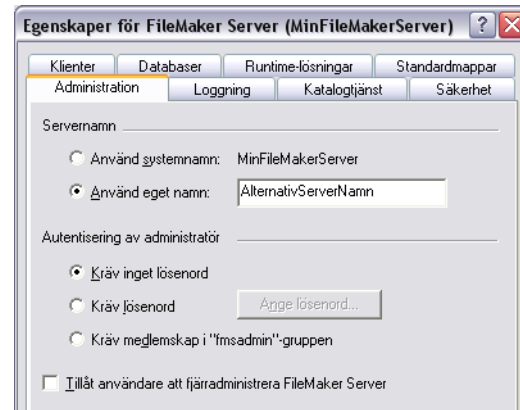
Egenskaper för FileMaker Server (MinFileMakerServer) ?

Klienter | Databaser | Runtime-lösningar | Standardmappar
Administration | Loggning | Katalogtjänst | Säkerhet

Servernamn

Använd systemnamn: MinFileMakerServer

Använd eget namn: AlternativServerNamn

Autentisering av administratör

Kräv inget lösenord

Kräv lösenord Ange lösenord...

Kräv medlemskap i "fmsadmin"-gruppen

Tillåt användare att fjärradministrera FileMaker Server